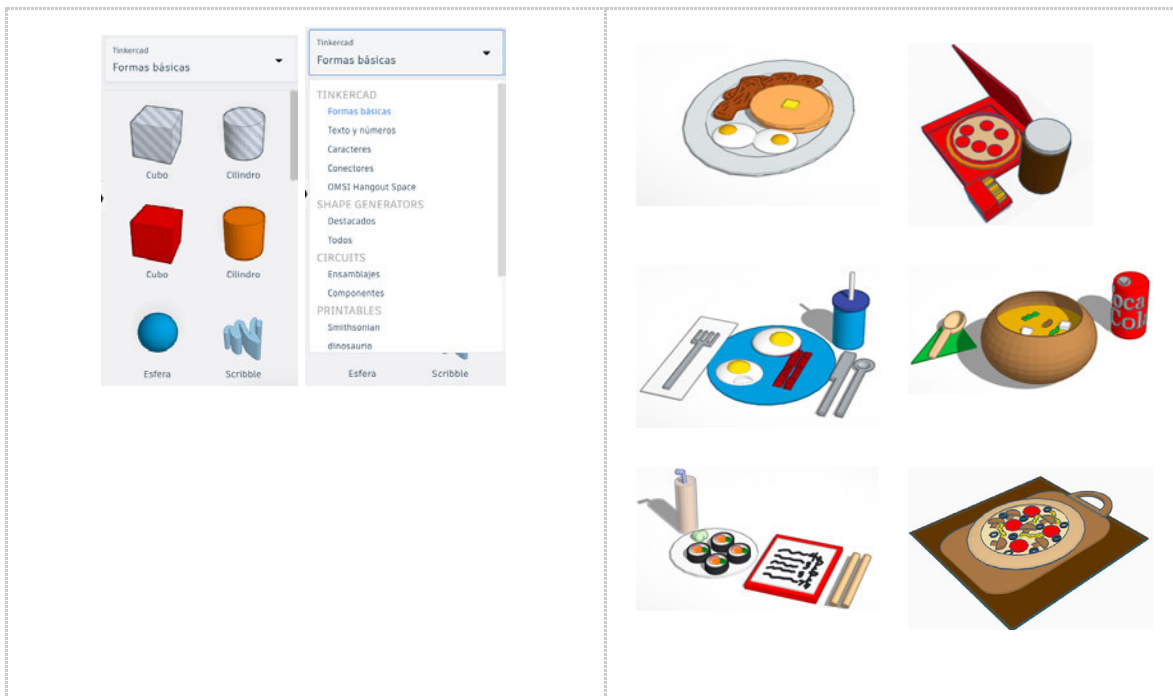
Tinkercad
Formas básicas

Cubo
Cilindro
Cubo
Cilindro
Esfera
Scribble

Tinkercad
Formas básicas

TINKERCAD
Formas básicas
Texto y números
Caracteres
Conectores
OMSI Hangout Space
SHAPE GENERATORS
Destacados
Todos
CIRCUITS
Ensamblajes
Componentes
PRINTABLES
Smithsonian
dinosaurio

Esfera
Scribble

Coca Cola